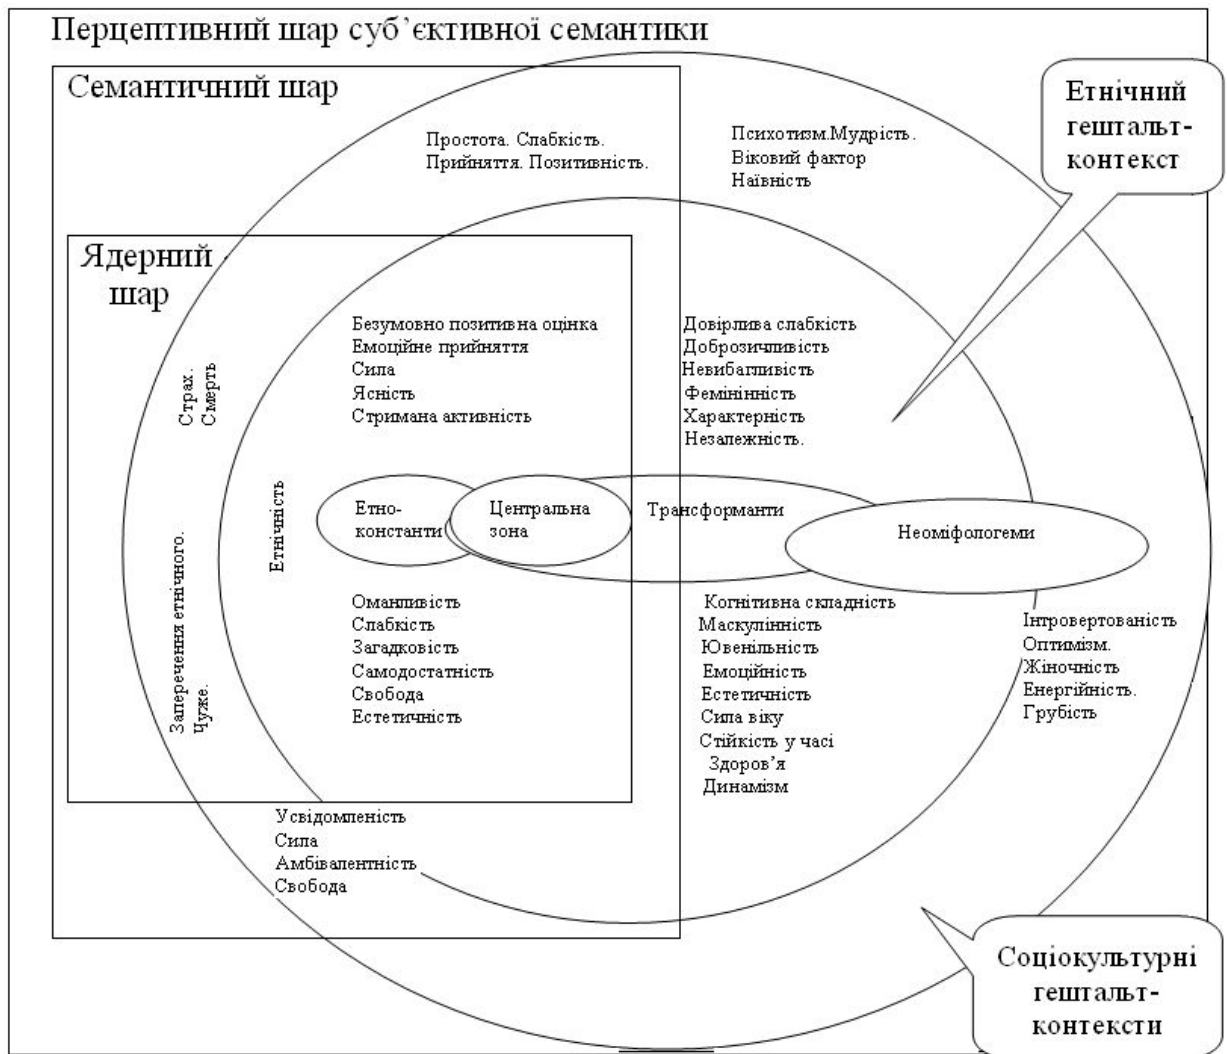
Перцептивний шар суб'єктивної семантики

Семантичний шар

Етнічний гештальт-контекст

Простота. Слабкість.
Прийняття. Позитивність.

Психотизм.Мудрість.
Віковий фактор
Наївність

Ядерний шар

Безумовно позитивна оцінка
Емоційне прийняття
Сила
Ясність
Стримана активність

Довірлива слабкість
Доброзичливість
Невибагливість
Фемінінність
Характерність
Незалежність.

Страх.
Смерть

Етнічність

Етно-константи

Центральна зона

Трансформанти

Неоміфологеми

Запереченя етнічного.
Чуже.

Оманливість
Слабкість
Загадковість
Самодостатність
Свобода
Естетичність

Когнітивна складність
Маскулінність
Ювенільність
Емоційність
Естетичність
Сила віку
Стійкість у часі
Здоров'я
Динамізм

Інтровертованість
Оптимізм.
Жіночність
Енергійність.
Грубість

Усвідомленість
Сила
Амбівалентність
Свобода

Соціокультурні гештальт-контексти